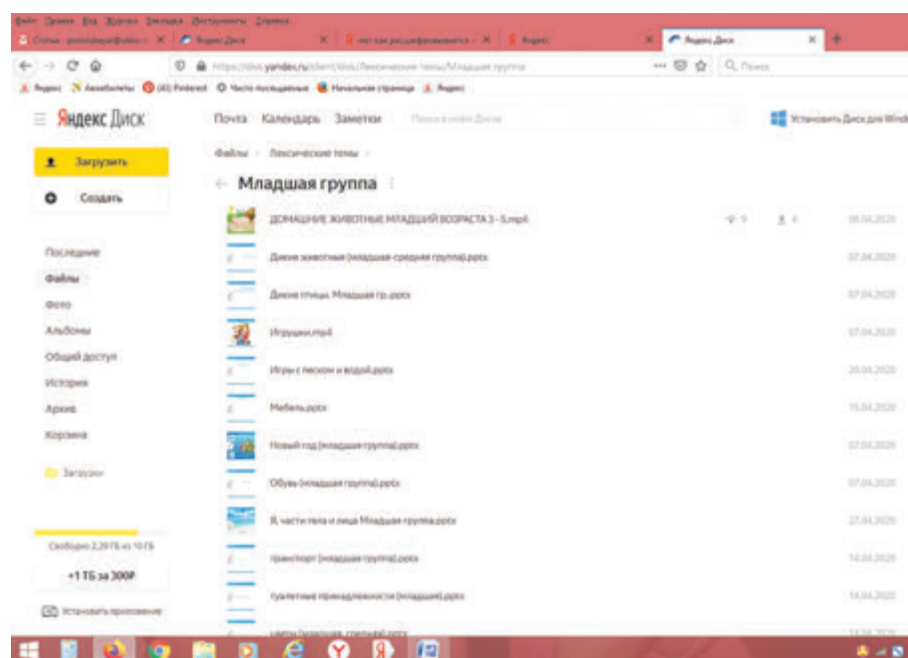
Файл Правка Вид Журнал Закладки Инструменты Справка

Яндекс Диск

Почта Календарь Заметки

Установить Диск для Windows

Загрузить

Создать

Файлы › Лексические темы ›

Младшая группа

ДОМАШНИЕ ЖИВОТНЫЕ МЛАДШИЙ ВОЗРАСТ 3 - 5.mp4

08.04.2020

Дикие животные (младшая-средняя группа).pptx

07.04.2020

Дикие птицы. Младшая гр..pptx

07.04.2020

Игрушки.mp4

07.04.2020

Игры с песком и водой.pptx

20.04.2020

Мебель.pptx

15.04.2020

Новый год (младшая группа).pptx

07.04.2020

Обувь (младшая группа).pptx

07.04.2020

Я, части тела и лица Младшая группа.pptx

27.04.2020

транспорт (младшая группа).pptx

14.04.2020

туалетные принадлежности (младшая).pptx

14.04.2020

цвета (красный, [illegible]).pptx

Последние

Файлы

Фото

Альбомы

Общий доступ

История

Архив

Корзина

Загрузки

Свободно 2,29 ГБ из 10 ГБ

+1 ТБ за 300₽

Установить приложение